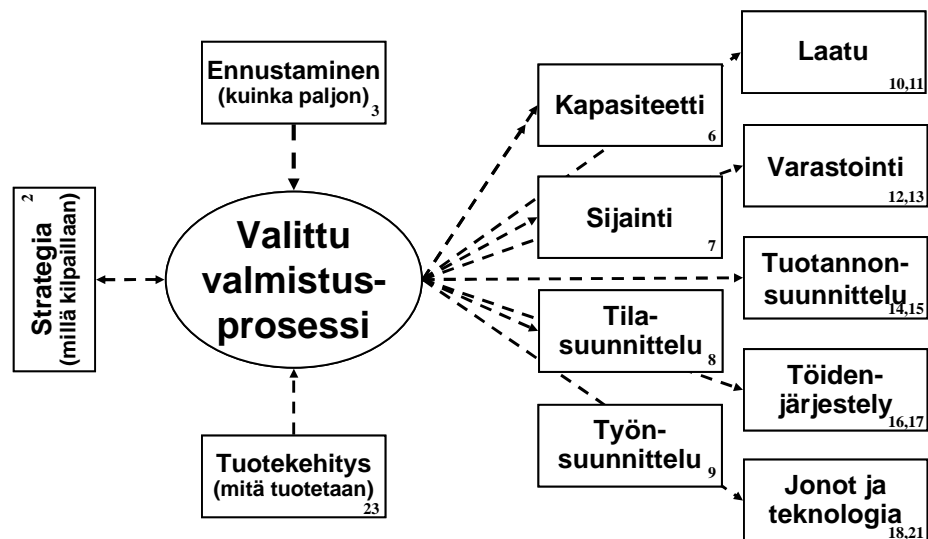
Ennustaminen (kuinka paljon) 3

Strategia (millä kilpaillaan) 2

Valittu valmistusprosessi

Tuotekehitys (mitä tuotetaan) 23

Kapasiteetti 6

Sijainti 7

Tilasuunnittelu 8

Työnsuunnittelu 9

Laatu 10,11

Varastointi 12,13

Tuotannonsuunnittelu 14,15

Töidenjärjestely 16,17

Jonot ja teknologia 18,21